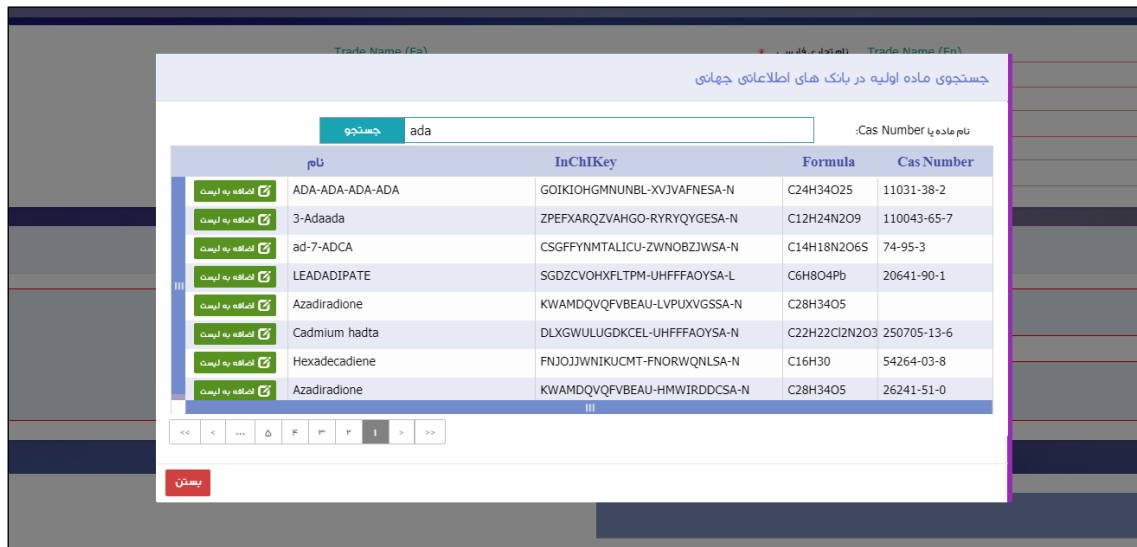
Trade Name (Fa)
نام تجاری فارسی *
Trade Name (En)

جستجوی ماده اولیه در بانک های اطلاعاتی جهانی

نام ماده یا Cas Number:
ada
جستجو

| نام | | InChIKey | Formula | Cas Number |
|---|---|---|---|---|
| اضافه به لیست | ADA-ADA-ADA-ADA | GOIKIOHGMNUNBL-XVJVAFNESA-N | $C24H34O25$ | 11031-38-2 |
| اضافه به لیست | 3-Adaada | ZPEFXARQZVAHGO-RYRYQYGESA-N | $C12H24N2O9$ | 110043-65-7 |
| اضافه به لیست | ad-7-ADCA | CSGFFYNMTALICU-ZWNOBZJWSA-N | $C14H18N2O6S$ | 74-95-3 |
| اضافه به لیست | LEADADIPATE | SGDZCVOHXFLTPM-UHFFFAOYSA-L | $C6H8O4Pb$ | 20641-90-1 |
| اضافه به لیست | Azadiradione | KWAMDQVQFVBEAU-LVPUXVGSSA-N | $C28H34O5$ | |
| اضافه به لیست | Cadmium hadta | DLXGWULUGDKCEL-UHFFFAOYSA-N | $C22H22Cl2N2O3$ | 250705-13-6 |
| اضافه به لیست | Hexadecadiene | FNJOJJWNIKUCMT-FNORWQNLSA-N | $C16H30$ | 54264-03-8 |
| اضافه به لیست | Azadiradione | KWAMDQVQFVBEAU-HMWIRDDCSA-N | $C28H34O5$ | 26241-51-0 |

<< < ... ۵ ۴ ۳ ۲ ۱ > >>

بستن